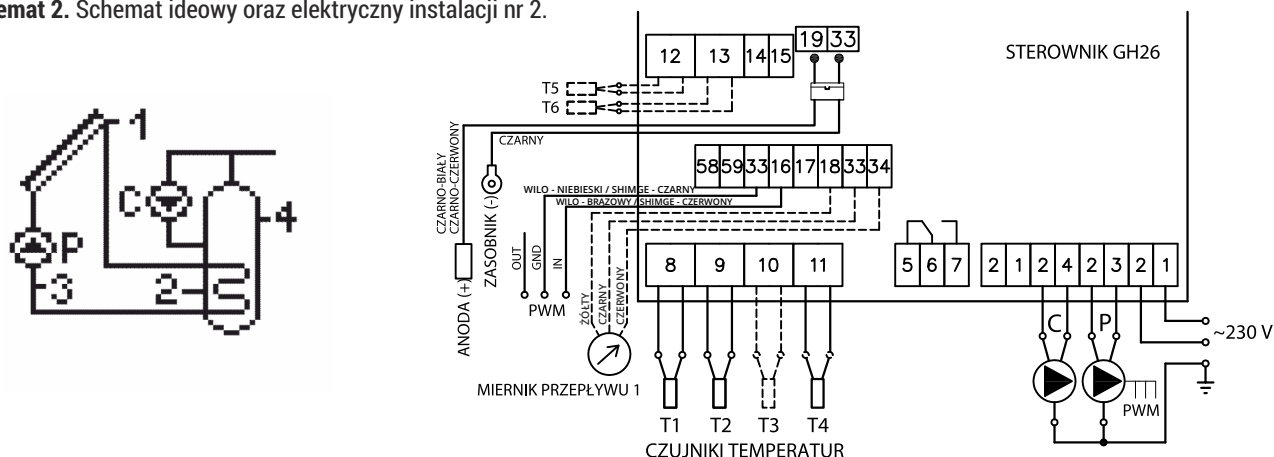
emat 2. Schemat ideowy oraz elektryczny instalacji nr 2.

1
C
4
P
3
2

12 13 14 15 19 33
STEROWNIK GH26
T5
T6
CZARNY
CZARNO-BIAŁY
CZARNO-CZERWONY
58 59 33 16 17 18 33 34
WILO - NIEBIESKI / SHIMGE - CZARNY
WILO - BRĄZOWY / SHIMGE - CZERWONY
ZASOBNIK (-)
ANODA (+)
OUT
GND
IN
PWM
ŻÓŁTY
CZARNY
CZERWONY
8 9 10 11
5 6 7
2 1 2 4 2 3 2 1
C
P
~230 V
PWM
MIERNIK PRZEPŁYWU 1
T1 T2 T3 T4
CZUJNIKI TEMPERATUR